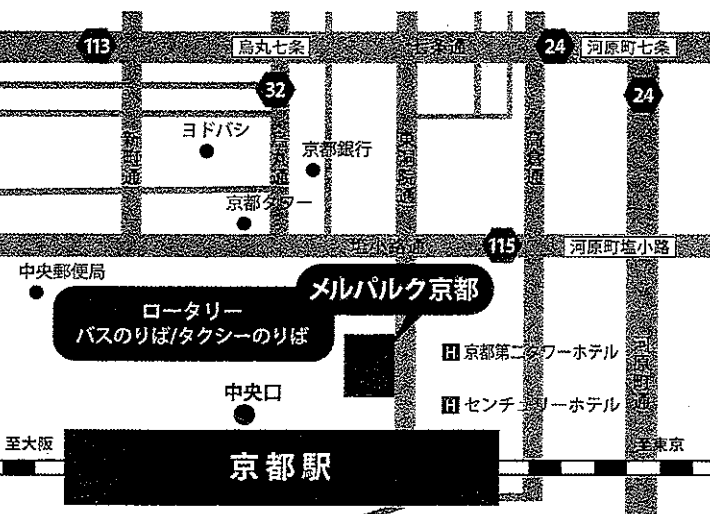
113
烏丸七条
七条通
24
河原町七条
32
24
ヨドバシ
新町通
烏丸通
京都銀行
東洞院通
高倉通
京都タワー
塩小路通
115
河原町塩小路
中央郵便局
メルパルク京都
ロータリー
バスのりば/タクシーのりば
H 京都第二タワーホテル
河原町通
H センチュリーホテル
中央口
至大阪
至東京
京都駅